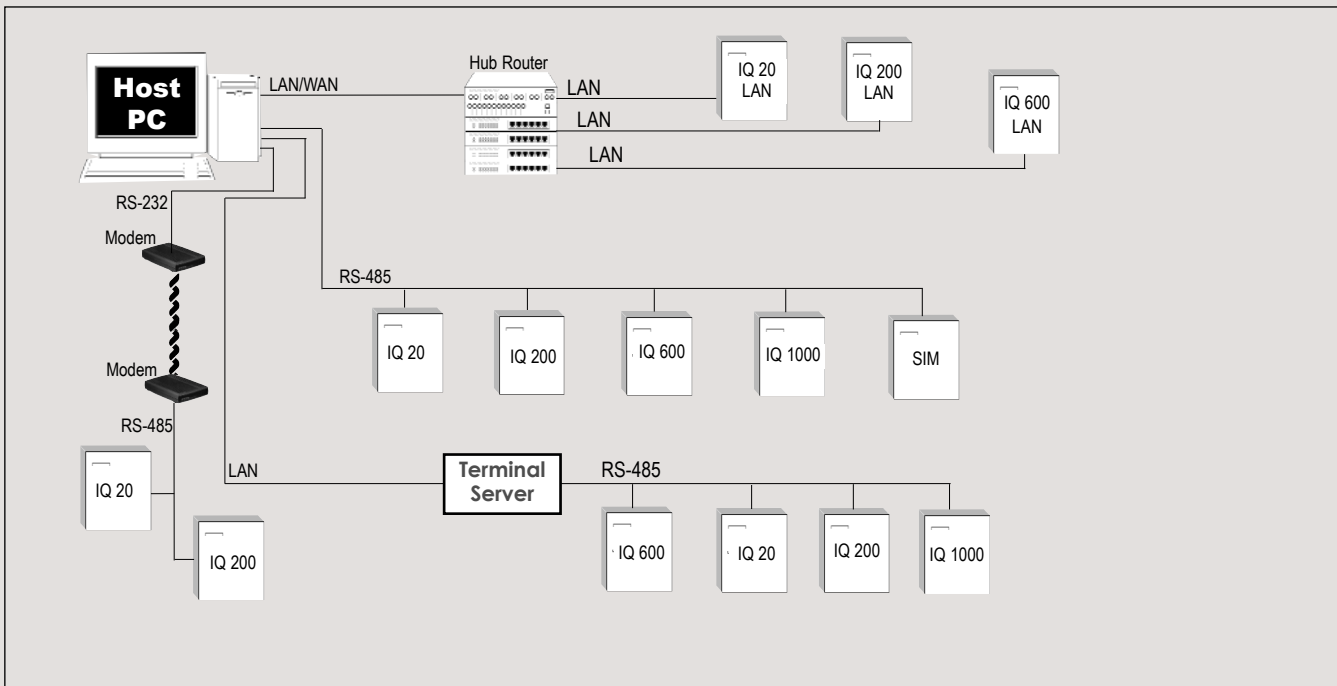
Host PC

LAN/WAN

Hub Router

LAN

IQ 20 LAN

IQ 200 LAN

LAN

IQ 600 LAN

LAN

RS-232

Modem

RS-485

IQ 20

IQ 200

IQ 600

IQ 1000

SIM

Modem

RS-485

IQ 20

IQ 200

LAN

Terminal Server

RS-485

IQ 600

IQ 20

IQ 200

IQ 1000